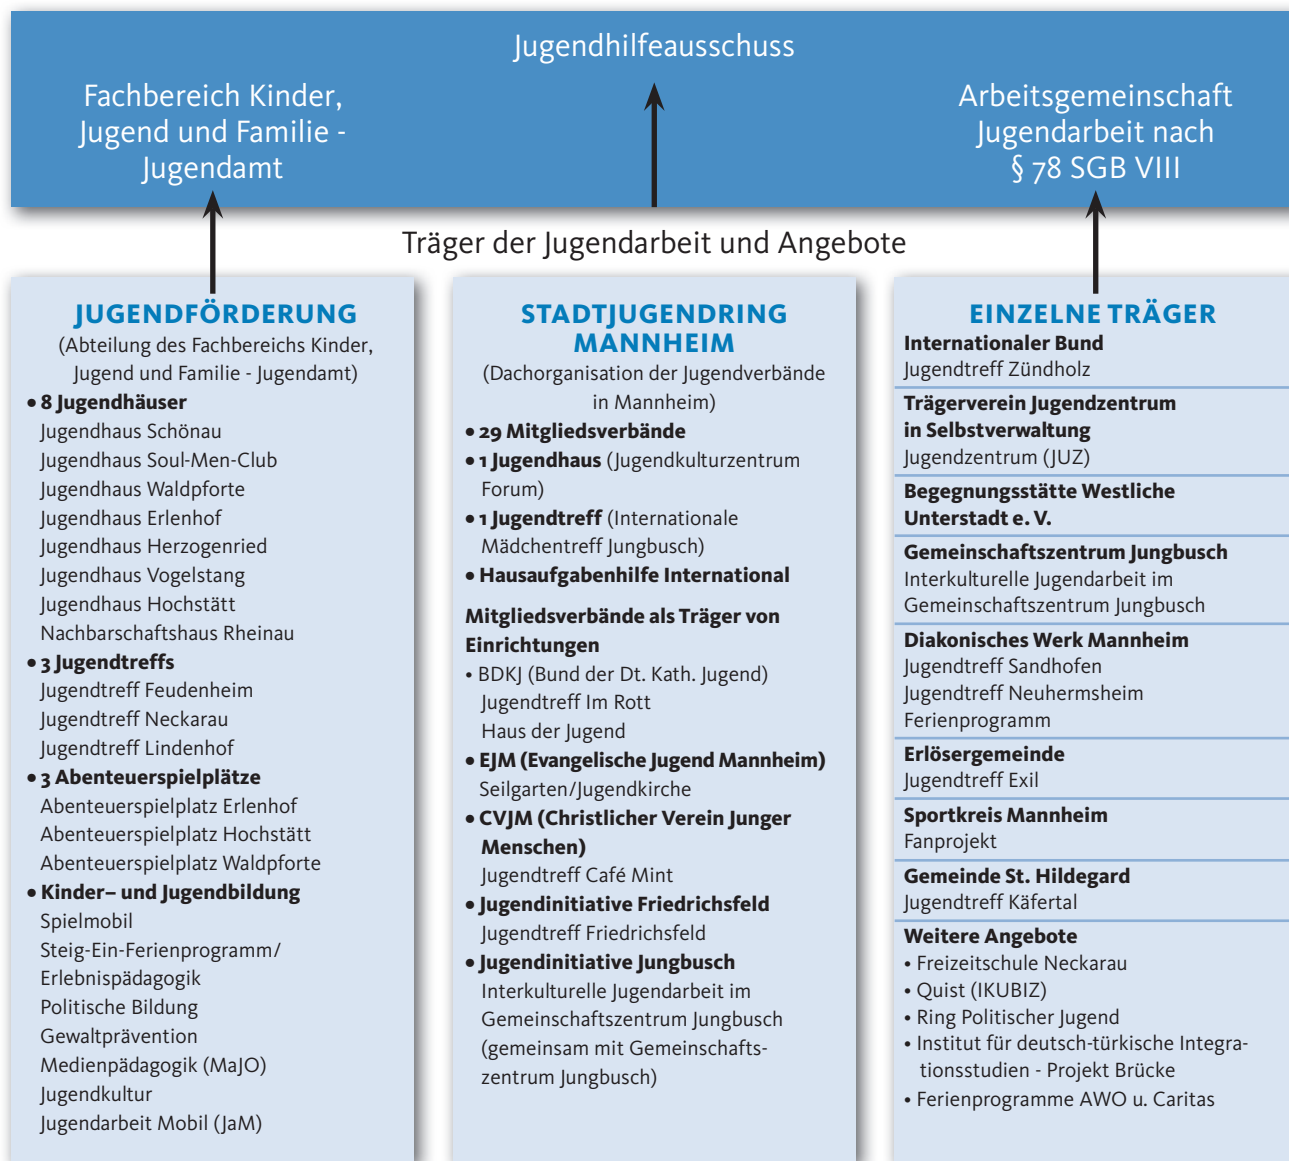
Jugendhilfeausschuss

Fachbereich Kinder, Jugend und Familie - Jugendamt

Arbeitsgemeinschaft Jugendarbeit nach § 78 SGB VIII

Träger der Jugendarbeit und Angebote

JUGENDFÖRDERUNG
(Abteilung des Fachbereichs Kinder, Jugend und Familie - Jugendamt)

• 8 Jugendhäuser
Jugendhaus Schönau
Jugendhaus Soul-Men-Club
Jugendhaus Waldpforte
Jugendhaus Erlenhof
Jugendhaus Herzogenried
Jugendhaus Vogelstang
Jugendhaus Hochstätt
Nachbarschaftshaus Rheinau
• 3 Jugendtreffs
Jugendtreff Feudenheim
Jugendtreff Neckarau
Jugendtreff Lindenhof
• 3 Abenteuerspielplätze
Abenteuerspielplatz Erlenhof
Abenteuerspielplatz Hochstätt
Abenteuerspielplatz Waldpforte
• Kinder– und Jugendbildung
Spielmobil
Steig-Ein-Ferienprogramm/ Erlebnispädagogik
Politische Bildung
Gewaltprävention
Medienpädagogik (MaJO)
Jugendkultur
Jugendarbeit Mobil (JaM)

STADTJUGENDRING MANNHEIM
(Dachorganisation der Jugendverbände in Mannheim)

• 29 Mitgliedsverbände
• 1 Jugendhaus (Jugendkulturzentrum Forum)
• 1 Jugendtreff (Internationale Mädchentreff Jungbusch)
• Hausaufgabenhilfe International

Mitgliedsverbände als Träger von Einrichtungen
• BDKJ (Bund der Dt. Kath. Jugend)
Jugendtreff Im Rott
Haus der Jugend
• EJM (Evangelische Jugend Mannheim)
Seilgarten/Jugendkirche
• CVJM (Christlicher Verein Junger Menschen)
Jugendtreff Café Mint
• Jugendinitiative Friedrichsfeld
Jugendtreff Friedrichsfeld
• Jugendinitiative Jungbusch
Interkulturelle Jugendarbeit im Gemeinschaftszentrum Jungbusch (gemeinsam mit Gemeinschaftszentrum Jungbusch)

EINZELNE TRÄGER
Internationaler Bund
Jugendtreff Zündholz
Trägerverein Jugendzentrum in Selbstverwaltung
Jugendzentrum (JUZ)
Begegnungsstätte Westliche Unterstadt e. V.
Gemeinschaftszentrum Jungbusch
Interkulturelle Jugendarbeit im Gemeinschaftszentrum Jungbusch
Diakonisches Werk Mannheim
Jugendtreff Sandhofen
Jugendtreff Neuhermsheim
Ferienprogramm
Erlösergemeinde
Jugendtreff Exil
Sportkreis Mannheim
Fanprojekt
Gemeinde St. Hildegard
Jugendtreff Käfertal
Weitere Angebote
• Freizeitschule Neckarau
• Quist (IKUBIZ)
• Ring Politischer Jugend
• Institut für deutsch-türkische Integrationsstudien - Projekt Brücke
• Ferienprogramme AWO u. Caritas